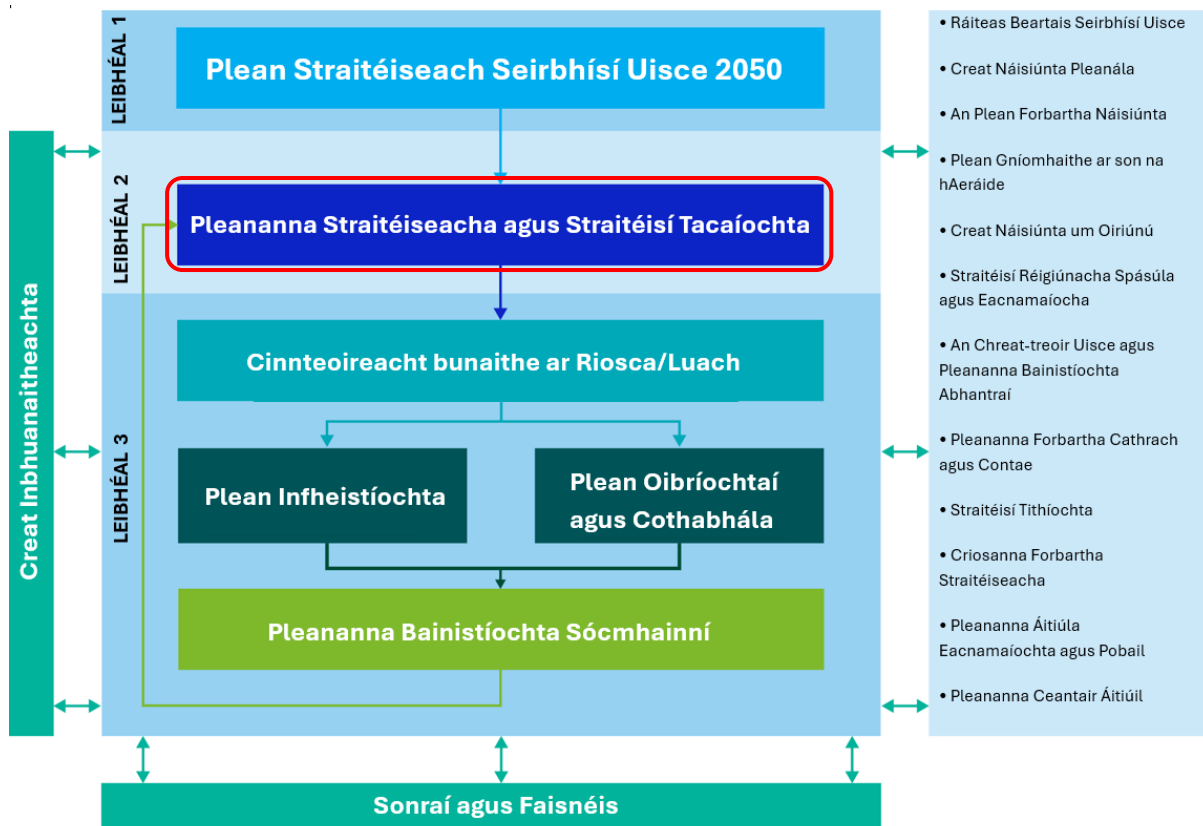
Creat Inbhuanaitheachta

LEIBHÉAL 1

Plean Straitéiseach Seirbhísí Uisce 2050

LEIBHÉAL 2

Pleananna Straitéiseacha agus Straitéisí Tacaíochta

LEIBHÉAL 3

Cinnteoireacht bunaithe ar Riosca/Luach

Plean Infheistíochta

Plean Oibríochtaí agus Cothabhála

Pleananna Bainistíochta Sócmhainní

Sonraí agus Faisnéis

• Ráiteas Beartais Seirbhísí Uisce
• Creat Náisiúnta Pleanála
• An Plean Forbartha Náisiúnta
• Plean Gníomhaithe ar son na hAeráide
• Creat Náisiúnta um Oiriúnú
• Straitéisí Réigiúnacha Spásúla agus Eacnamaíocha
• An Chreat-treoir Uisce agus Pleananna Bainistíochta Abhantraí
• Pleananna Forbartha Cathrach agus Contae
• Straitéisí Tithíochta
• Criosanna Forbartha Straitéiseacha
• Pleananna Áitiúla Eacnamaíochta agus Pobail
• Pleananna Ceantair Áitiúil